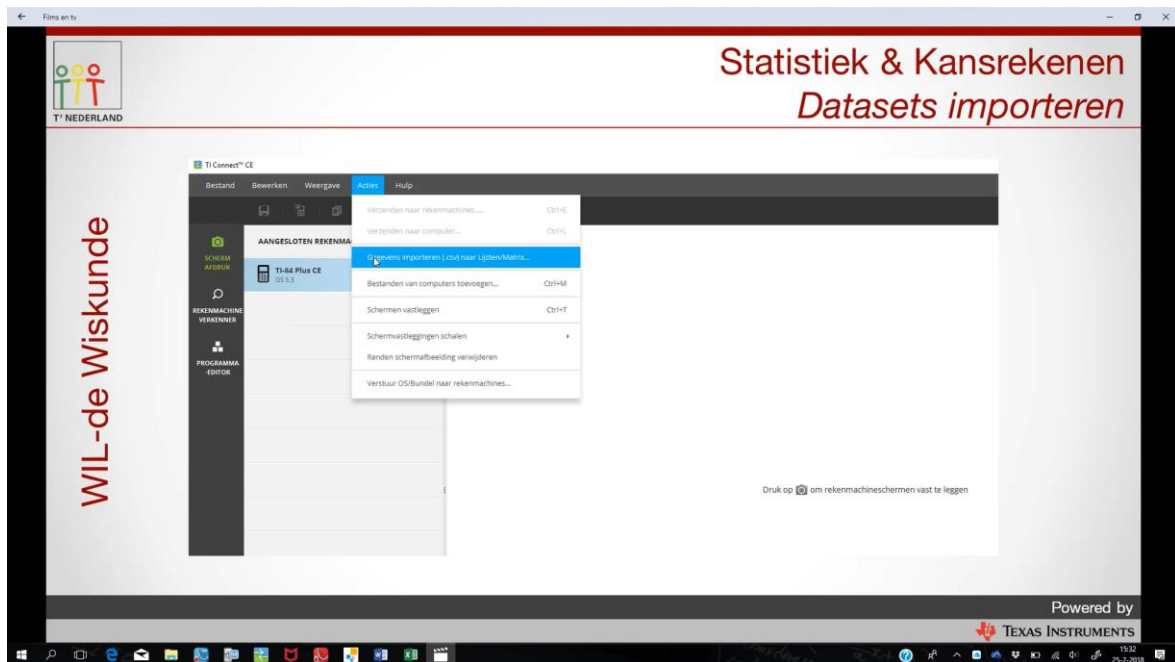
Films en tv

T³ NEDERLAND

Statistiek & Kansrekenen
Datasets importeren

WIL-de Wiskunde

TI Connect™ CE

Bestand Bewerken Weergave Acties Hulp

SCHERM AFDRUK

REKENMACHINE VERKENNER

PROGRAMMA -EDITOR

AANGESLOTEN REKENMA

TI-84 Plus CE
OS 5.3

Verzenden naar rekenmachines... Ctrl+E
Verzenden naar computer... Ctrl+L
Gegevens importeren (.csv) naar Lijsten/Matrix...
Bestanden van computers toevoegen... Ctrl+M
Schermen vastleggen Ctrl+T
Schermvastleggingen schalen
Randen schermafbeelding verwijderen
Verstuur OS/Bundel naar rekenmachines...

Druk op om rekenmachineschermen vast te leggen

Powered by
TEXAS INSTRUMENTS

15:32
25-2-2018